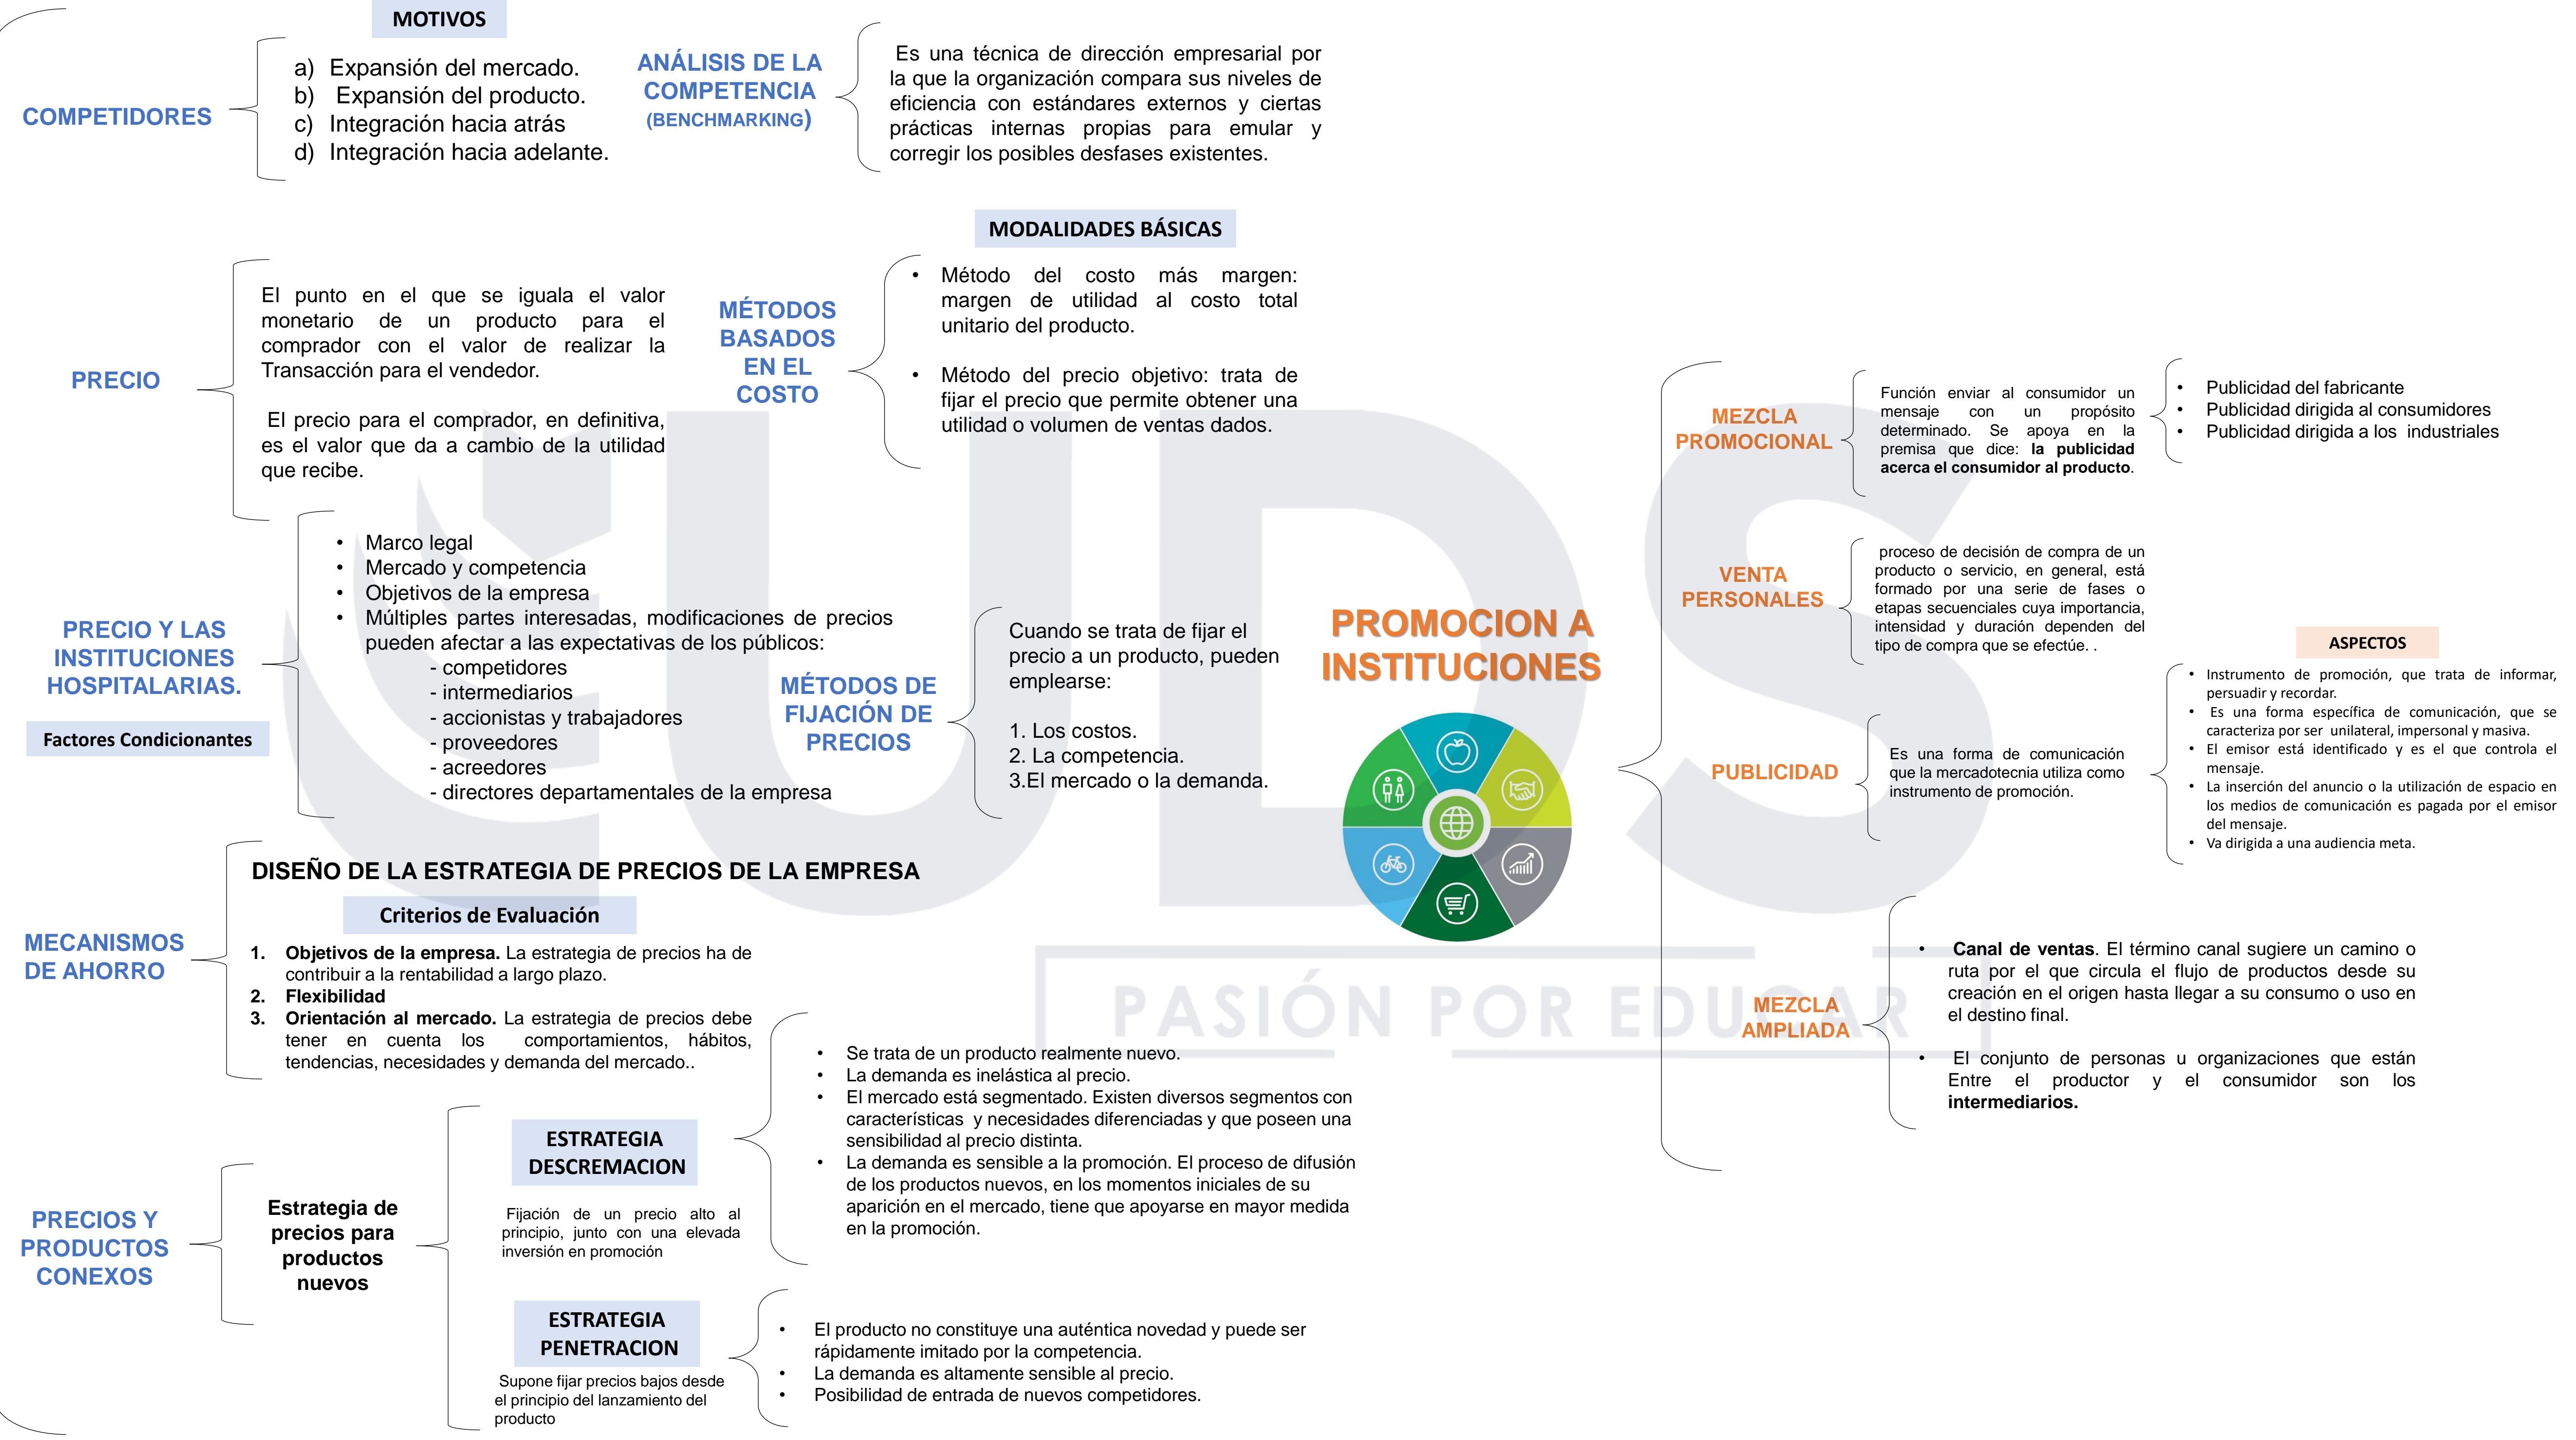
MOTIVOS

COMPETIDORES

a) Expansión del mercado.
b) Expansión del producto.
c) Integración hacia atrás
d) Integración hacia adelante.

ANÁLISIS DE LA COMPETENCIA (BENCHMARKING)

Es una técnica de dirección empresarial por la que la organización compara sus niveles de eficiencia con estándares externos y ciertas prácticas internas propias para emular y corregir los posibles desfases existentes.

MODALIDADES BÁSICAS

PRECIO

El punto en el que se iguala el valor monetario de un producto para el comprador con el valor de realizar la Transacción para el vendedor.

El precio para el comprador, en definitiva, es el valor que da a cambio de la utilidad que recibe.

MÉTODOS BASADOS EN EL COSTO

• Método del costo más margen: margen de utilidad al costo total unitario del producto.

• Método del precio objetivo: trata de fijar el precio que permite obtener una utilidad o volumen de ventas dados.

PRECIO Y LAS INSTITUCIONES HOSPITALARIAS.

Factores Condicionantes

• Marco legal
• Mercado y competencia
• Objetivos de la empresa
• Múltiples partes interesadas, modificaciones de precios pueden afectar a las expectativas de los públicos:
- competidores
- intermediarios
- accionistas y trabajadores
- proveedores
- acreedores
- directores departamentales de la empresa

MÉTODOS DE FIJACIÓN DE PRECIOS

Cuando se trata de fijar el precio a un producto, pueden emplearse:

1. Los costos.
2. La competencia.
3.El mercado o la demanda.

PROMOCION A INSTITUCIONES

MEZCLA PROMOCIONAL

Función enviar al consumidor un mensaje con un propósito determinado. Se apoya en la premisa que dice: **la publicidad acerca el consumidor al producto**.

• Publicidad del fabricante
• Publicidad dirigida al consumidores
• Publicidad dirigida a los industriales

VENTA PERSONALES

proceso de decisión de compra de un producto o servicio, en general, está formado por una serie de fases o etapas secuenciales cuya importancia, intensidad y duración dependen del tipo de compra que se efectúe. .

ASPECTOS

PUBLICIDAD

Es una forma de comunicación que la mercadotecnia utiliza como instrumento de promoción.

• Instrumento de promoción, que trata de informar, persuadir y recordar.
• Es una forma específica de comunicación, que se caracteriza por ser unilateral, impersonal y masiva.
• El emisor está identificado y es el que controla el mensaje.
• La inserción del anuncio o la utilización de espacio en los medios de comunicación es pagada por el emisor del mensaje.
• Va dirigida a una audiencia meta.

MECANISMOS DE AHORRO

DISEÑO DE LA ESTRATEGIA DE PRECIOS DE LA EMPRESA

Criterios de Evaluación

1. **Objetivos de la empresa.** La estrategia de precios ha de contribuir a la rentabilidad a largo plazo.
2. **Flexibilidad**
3. **Orientación al mercado.** La estrategia de precios debe tener en cuenta los comportamientos, hábitos, tendencias, necesidades y demanda del mercado..

MEZCLA AMPLIADA

• **Canal de ventas**. El término canal sugiere un camino o ruta por el que circula el flujo de productos desde su creación en el origen hasta llegar a su consumo o uso en el destino final.

• El conjunto de personas u organizaciones que están Entre el productor y el consumidor son los **intermediarios.**

PASIÓN POR EDUCAR

PRECIOS Y PRODUCTOS CONEXOS

Estrategia de precios para productos nuevos

ESTRATEGIA DESCREMACION

Fijación de un precio alto al principio, junto con una elevada inversión en promoción

• Se trata de un producto realmente nuevo.
• La demanda es inelástica al precio.
• El mercado está segmentado. Existen diversos segmentos con características y necesidades diferenciadas y que poseen una sensibilidad al precio distinta.
• La demanda es sensible a la promoción. El proceso de difusión de los productos nuevos, en los momentos iniciales de su aparición en el mercado, tiene que apoyarse en mayor medida en la promoción.

ESTRATEGIA PENETRACION

Supone fijar precios bajos desde el principio del lanzamiento del producto

• El producto no constituye una auténtica novedad y puede ser rápidamente imitado por la competencia.
• La demanda es altamente sensible al precio.
• Posibilidad de entrada de nuevos competidores.